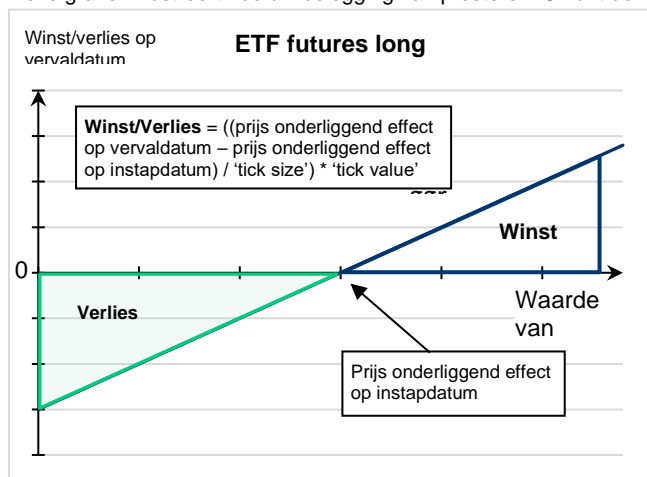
Winst/verlies op vervaldatum

**ETF futures long**

**Winst/Verlies** = ((prijs onderliggend effect op vervaldatum – prijs onderliggend effect op instapdatum) / 'tick size') * 'tick value'

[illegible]

Winst

0

Verlies

Waarde van

Prijs onderliggend effect op instapdatum